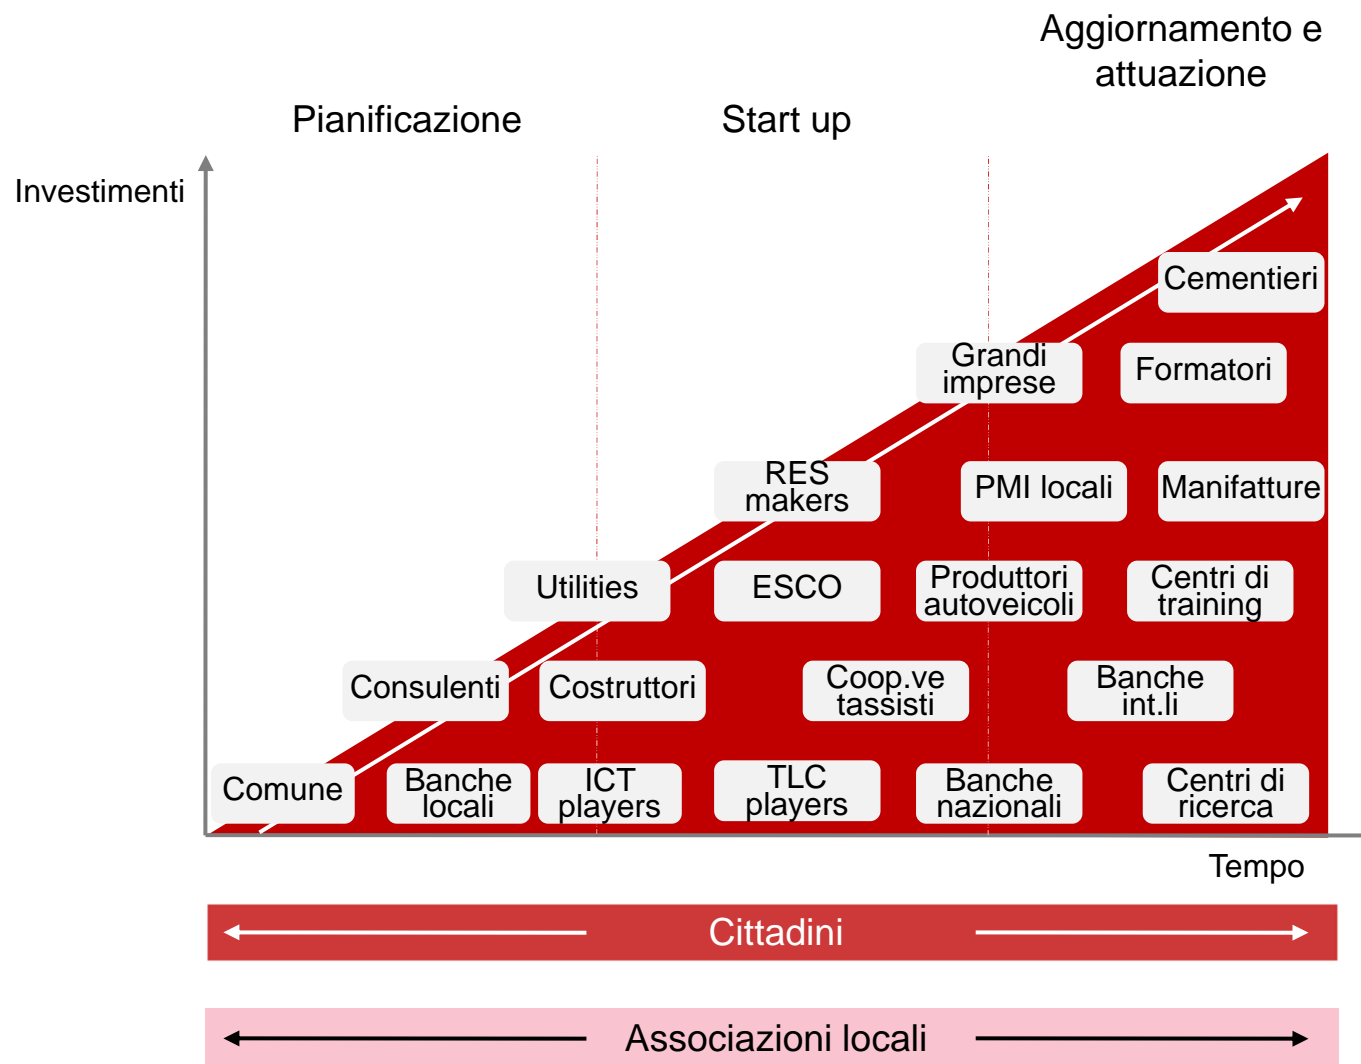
Aggiornamento e attuazione

Pianificazione

Start up

Investimenti

Cementieri

Grandi imprese

Formatori

RES makers

PMI locali

Manifatture

Utilities

ESCO

Produttori autoveicoli

Centri di training

Consulenti

Costruttori

Coop.ve tassisti

Banche int.li

Comune

Banche locali

ICT players

TLC players

Banche nazionali

Centri di ricerca

Tempo

Cittadini

Associazioni locali